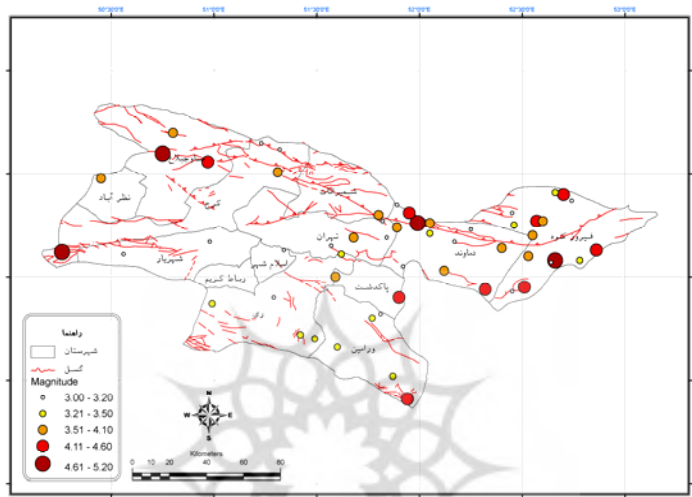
50°30'0"E
51°0'0"E
51°30'0"E
52°0'0"E
52°30'0"E
53°0'0"E

نظر آباد
کرج
شمیرانات
شهریار
اسلام شهر
رباط کریم
تهران
دماوند
فیروزکوه
پاکدشت
ری
ورامین

راهنما
شهرستان
گسل
Magnitude
3.00 - 3.20
3.21 - 3.50
3.51 - 4.10
4.11 - 4.60
4.61 - 5.20

N
W
E
S

0 10 20 40 60 80
Kilometers